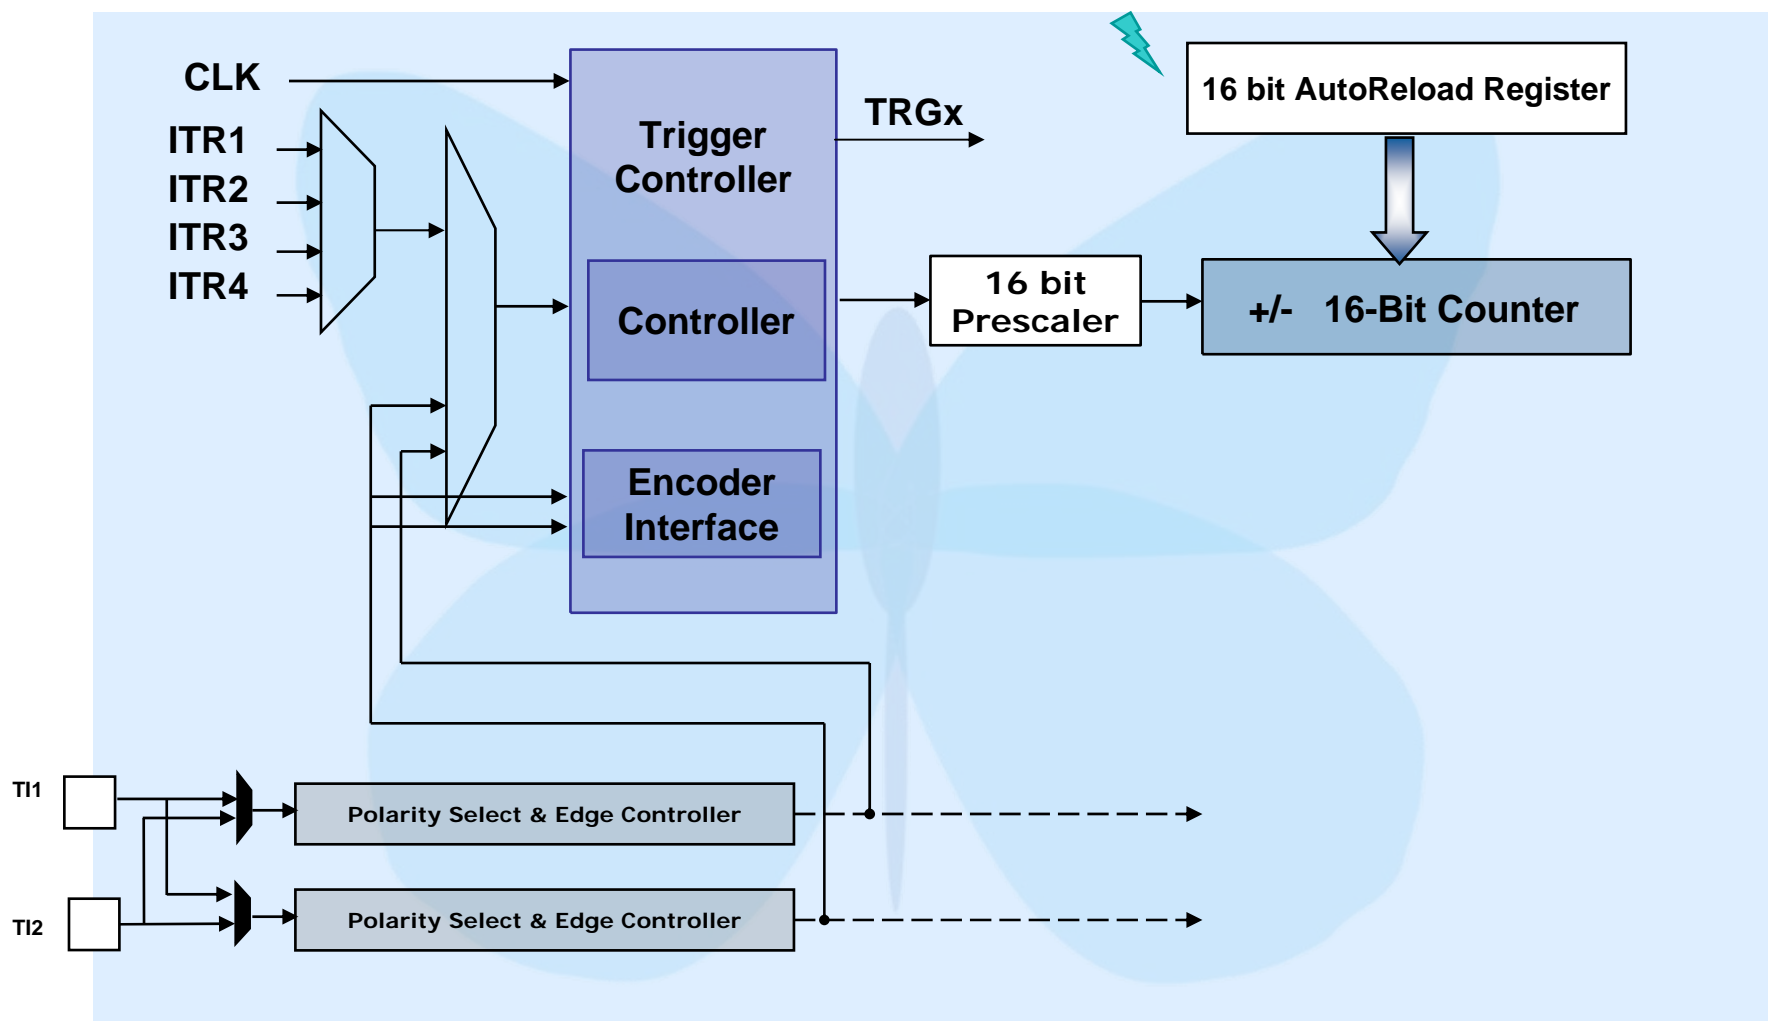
CLK
ITR1
ITR2
ITR3
ITR4
Trigger Controller
Controller
Encoder Interface
TRGx
16 bit AutoReload Register
16 bit Prescaler
+/- 16-Bit Counter
TI1
TI2
Polarity Select & Edge Controller
Polarity Select & Edge Controller